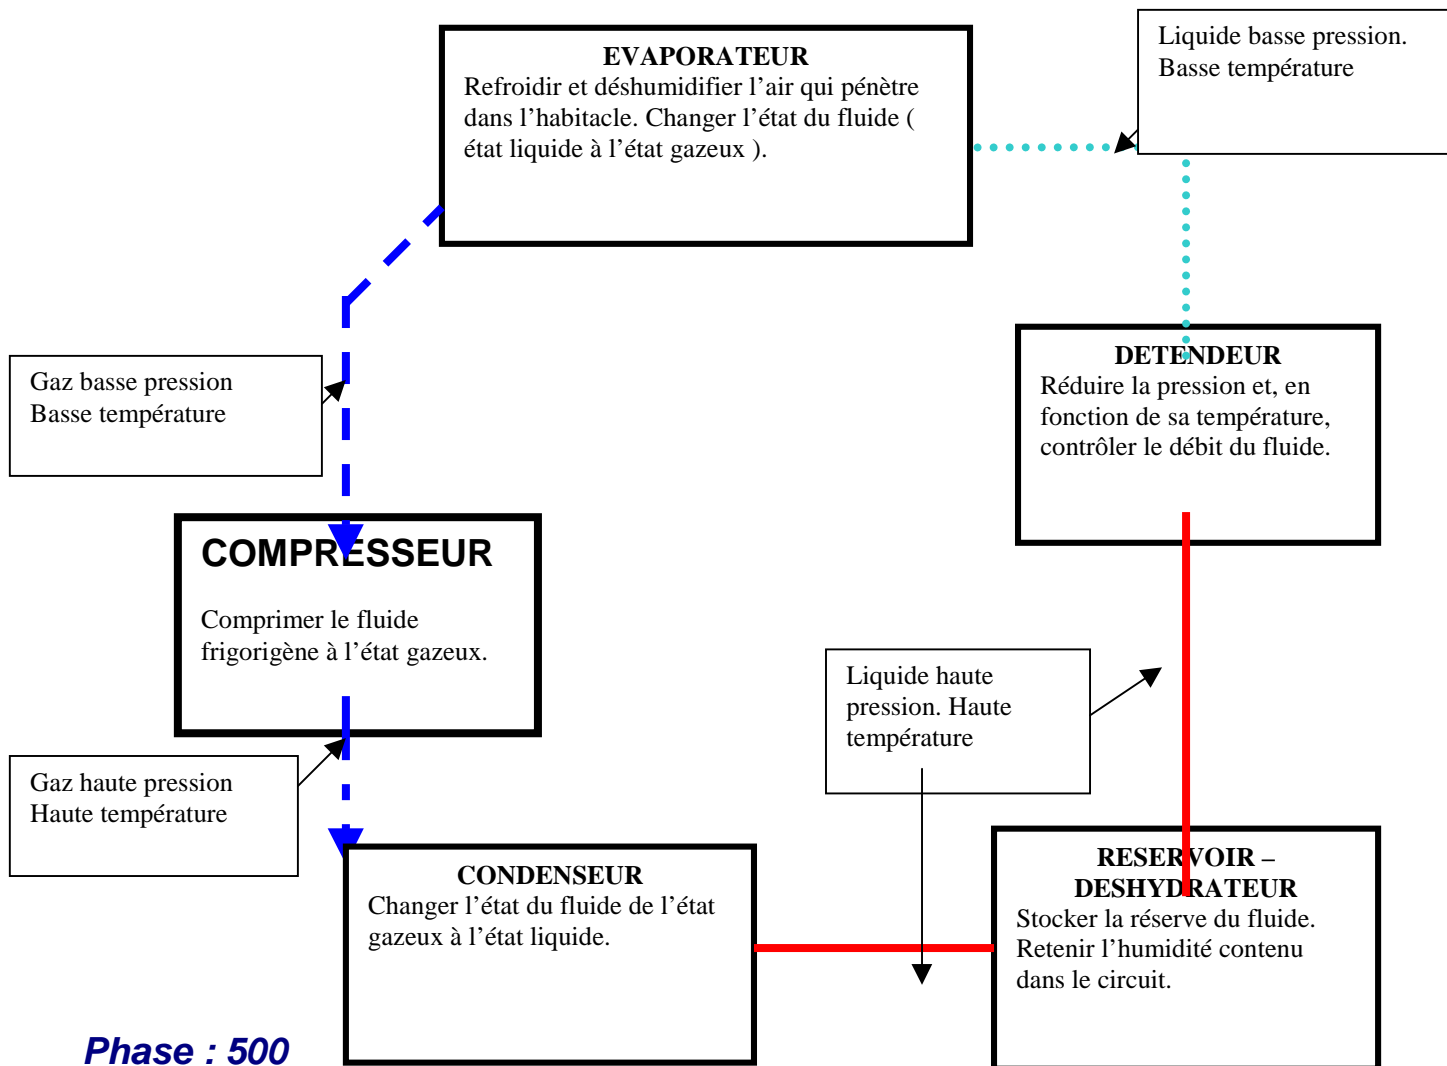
EVAPORATEUR
Refroidir et déshumidifier l’air qui pénètre dans l’habitacle. Changer l’état du fluide ( état liquide à l’état gazeux ).

Liquide basse pression. Basse température

Gaz basse pression
Basse température

DETENDEUR
Réduire la pression et, en fonction de sa température, contrôler le débit du fluide.

COMPRESSEUR

Comprimer le fluide frigorigène à l’état gazeux.

Liquide haute pression. Haute température

Gaz haute pression
Haute température

CONDENSEUR
Changer l’état du fluide de l’état gazeux à l’état liquide.

RESERVOIR – DESHYDRATEUR
Stocker la réserve du fluide. Retenir l’humidité contenu dans le circuit.

Phase : 500